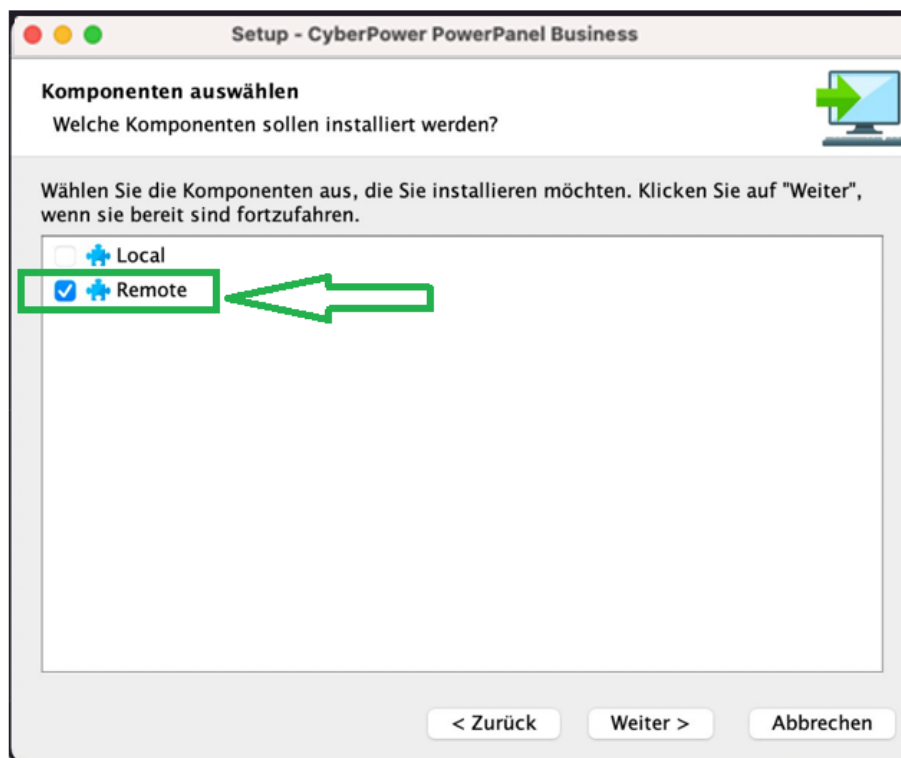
Setup - CyberPower PowerPanel Business

Komponenten auswählen
Welche Komponenten sollen installiert werden?

Wählen Sie die Komponenten aus, die Sie installieren möchten. Klicken Sie auf "Weiter", wenn sie bereit sind fortzufahren.

Local
Remote

< Zurück
Weiter >
Abbrechen